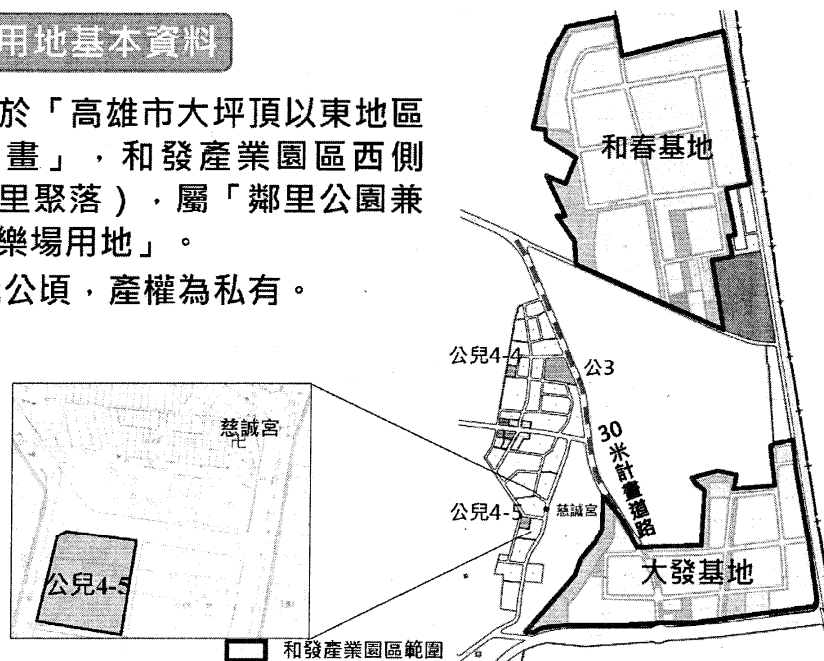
用地基本資料

於「高雄市大坪頂以東地區畫」，和發產業園區西側里聚落），屬「鄰里公園兼樂場用地」。

公頃，產權為私有。

和春基地

公兒4-4

公3

30米計畫道路

慈誠宮

公兒4-5

慈誠宮

公兒4-5

大發基地

和發產業園區範圍